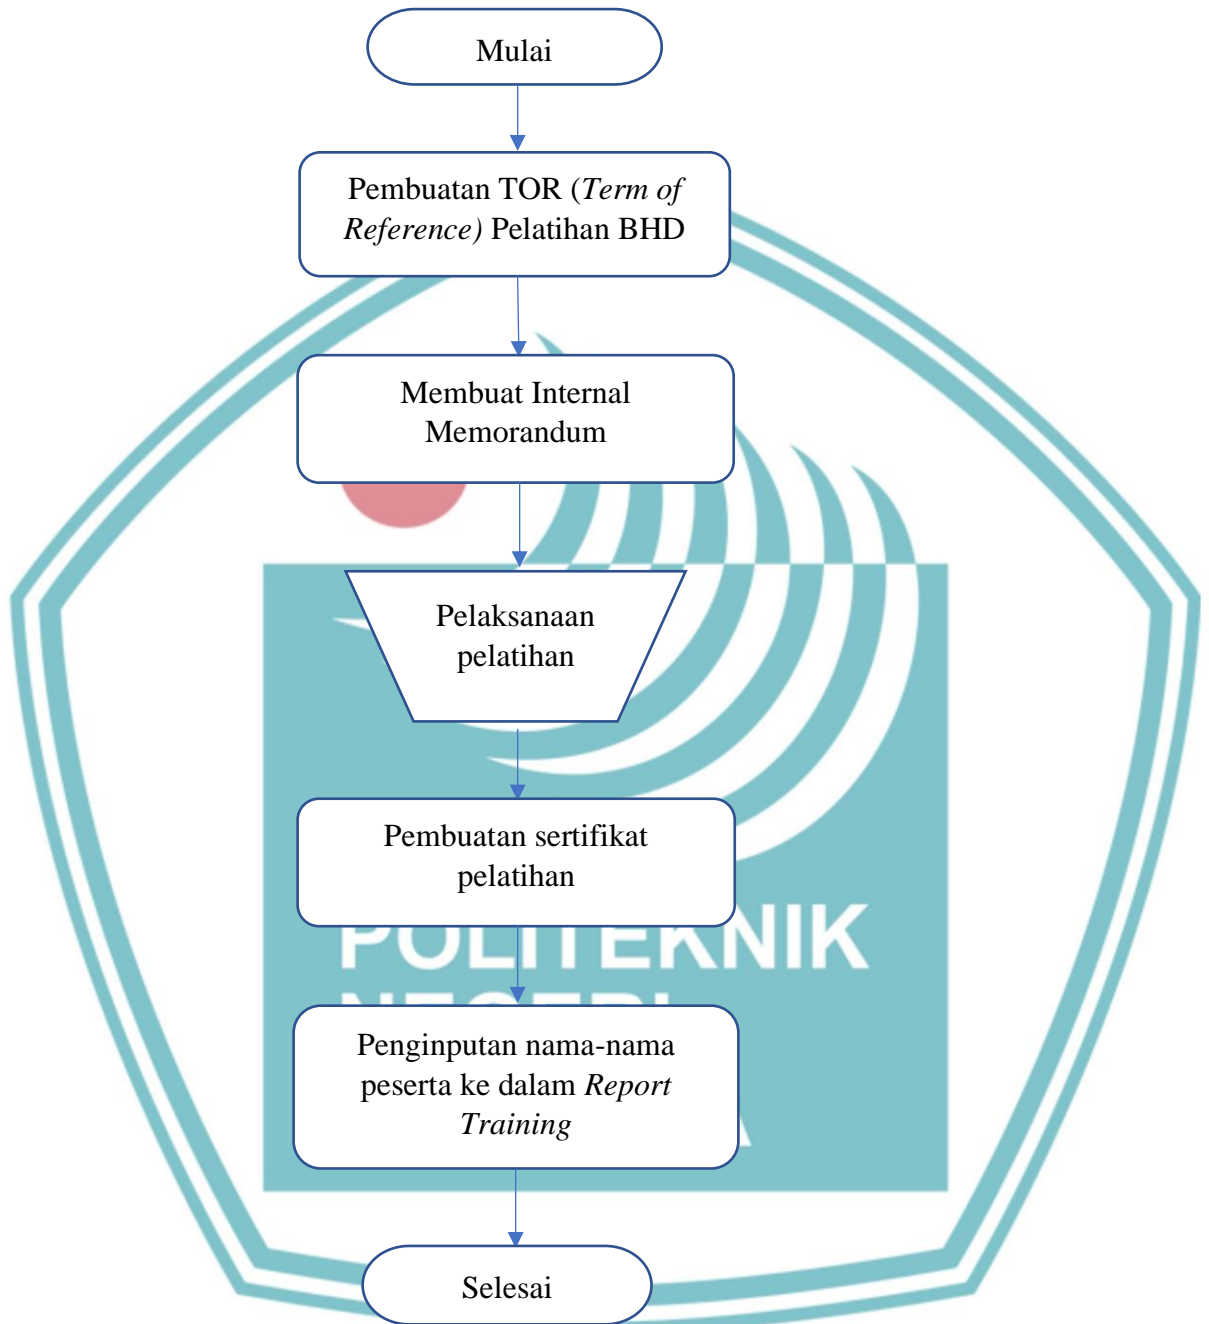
Mulai

Pembuatan TOR (*Term of Reference)* Pelatihan BHD

Membuat Internal Memorandum

Pelaksanaan pelatihan

Pembuatan sertifikat pelatihan

POLITEKNIK

Penginputan nama-nama peserta ke dalam *Report Training*

Selesai